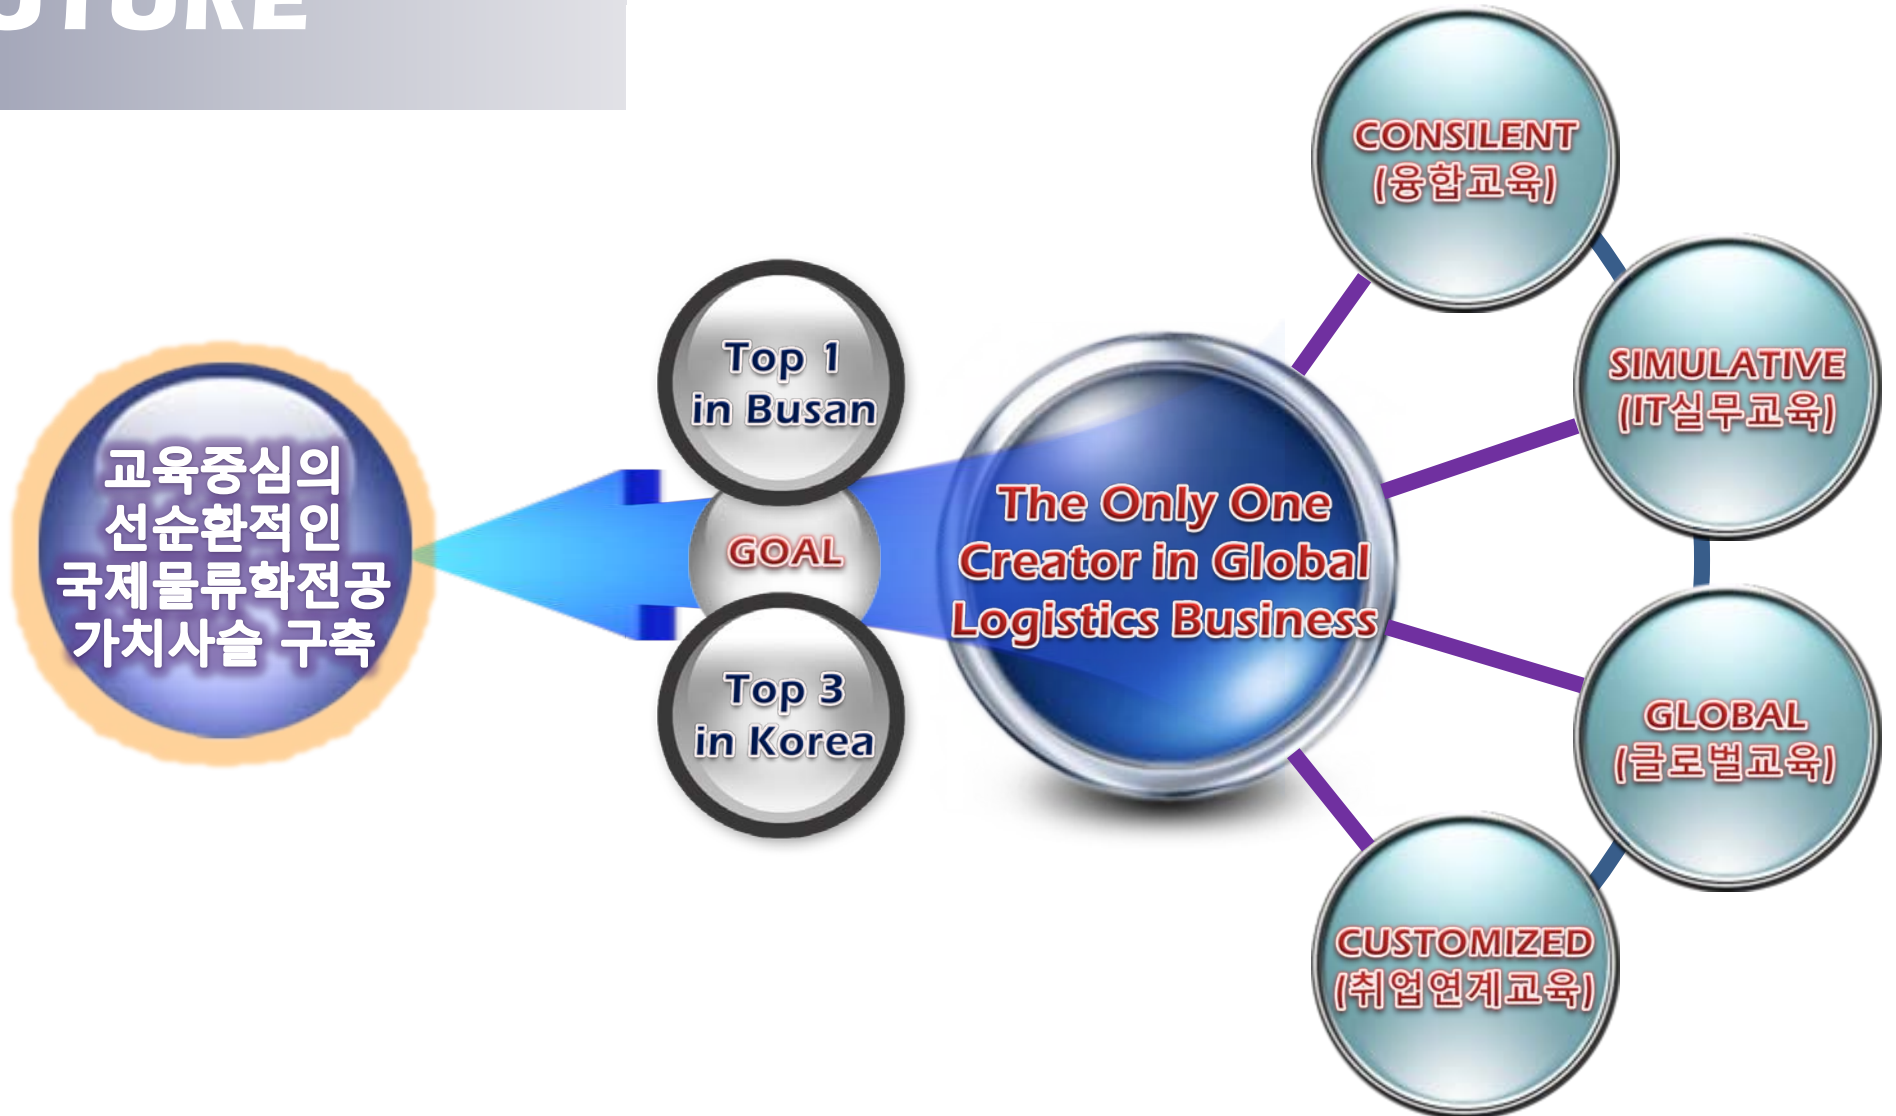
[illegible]

교육중심의 선순환적인 국제물류학전공 가치사슬 구축

Top 1 in Busan

GOAL

Top 3 in Korea

The Only One Creator in Global Logistics Business

CONSILENT (융합교육)

SIMULATIVE (IT실무교육)

GLOBAL (글로벌교육)

CUSTOMIZED (취업연계교육)